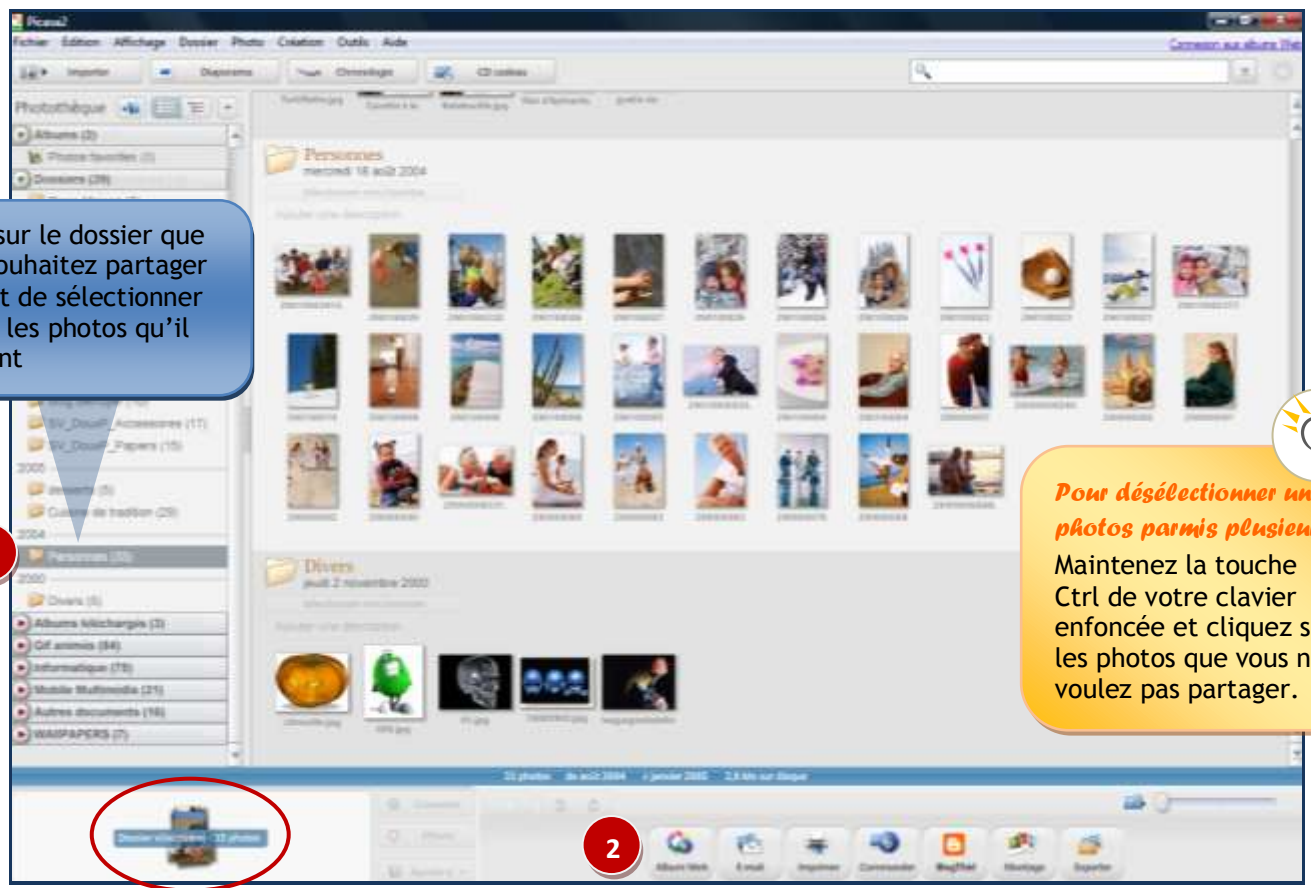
Picasa2

Fichier Edition Affichage Dossier Photo Création Outils Aide

Connexion aux albums Web

Importer Diaporama Chronologie CD cadeau

Photothèque

Albums (2)

Photos favorites (3)

Dossiers (28)

sur le dossier que ouhaitez partager t de sélectionner les photos qu'il nt

BV_Doux_Accessoires (17)

BV_Doux_Papiers (15)

2005

desserts (5)

Cuisine de tradition (29)

2004

Personnes (33)

2000

Divers (5)

Albums téléchargés (3)

Gif animés (84)

Informatique (78)

Mobile Multimédia (21)

Autres documents (16)

WAllPAPERS (7)

Personnes

mercredi 18 août 2004

Divers

jeudi 2 novembre 2000

Pour désélectionner un photos parmi plusieur

Maintenez la touche Ctrl de votre clavier enfoncée et cliquez s les photos que vous n voulez pas partager.

33 photos de août 2004 à janvier 2005 2,8 Mo sur disque

Dossier sélectionné - 33 photos

2

Album Web E-mail Imprimer Commander BlogThis! Montage Exporter